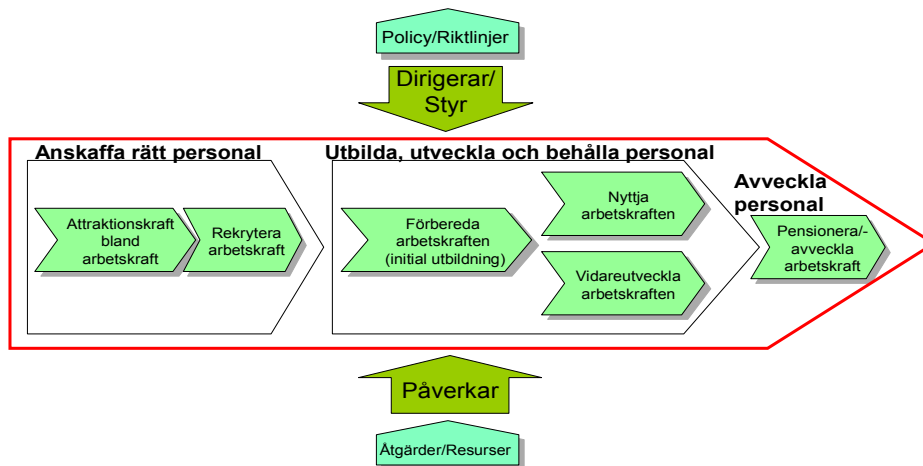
Policy/Riktlinjer

Dirigerar/
Styr

Anskaffa rätt personal

Attraktionskraft bland arbetskraft

Rekrytera arbetskraft

Utbilda, utveckla och behålla personal

Förbereda arbetskraften (initial utbildning)

Nyttja arbetskraften

Vidareutveckla arbetskraften

Avveckla personal

Pensionera/-avveckla arbetskraft

Påverkar

Åtgärder/Resurser